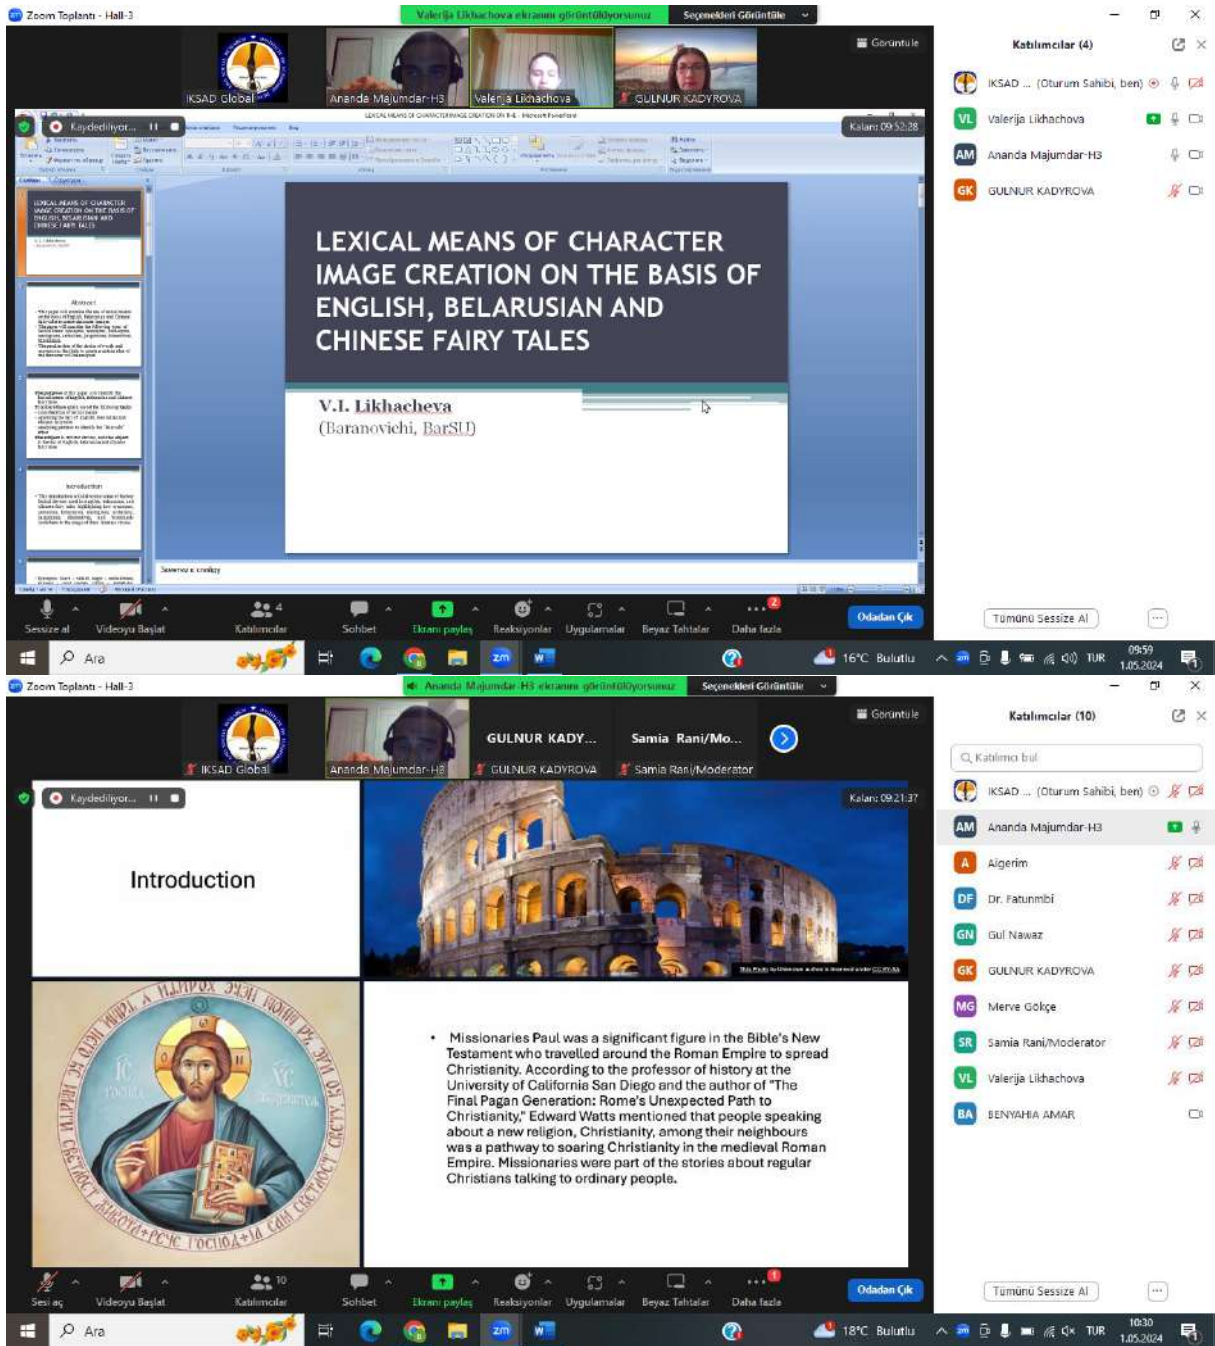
Zoom Toplantı - Hall-3

Valerija Likhachova ekranını görüntülüyorsunuz   Seçenekleri Görüntüle

Görüntüle

IKSAD Global   Ananda Majumdar-H3   Valerija Likhachova   GULNUR KADYROVA

Kaydediliyor...

Kalan: 09:52:28

LEXICAL MEANS OF CHARACTER IMAGE CREATION ON THE BASIS OF ENGLISH, BELARUSIAN AND CHINESE FAIRY TALES

V.I. Likhacheva
(Baranovichi, BarSU)

Abstract

Introduction

Заметки к слайду

Katılımcılar (4)

IKSAD ... (Oturum Sahibi, ben)
Valerija Likhachova
Ananda Majumdar-H3
GULNUR KADYROVA

Sessize al   Videoyu Başlat   Katılımcılar 4   Sohbet   Ekranı paylaş   Reaksiyonlar   Uygulamalar   Beyaz Tahtalar   Daha fazla   Odadan Çık

Tümünü Sessize Al

Ara   16°C Bulutlu   TUR   09:59   1.05.2024

Zoom Toplantı - Hall-3

Ananda Majumdar-H3 ekranını görüntülüyorsunuz   Seçenekleri Görüntüle

Görüntüle

IKSAD Global   Ananda Majumdar-H3   GULNUR KADY...   GULNUR KADYROVA   Samia Rani/Mo...   Samia Rani/Moderator

Kaydediliyor...

Kalan: 09:21:37

Introduction

• Missionaries Paul was a significant figure in the Bible's New Testament who travelled around the Roman Empire to spread Christianity. According to the professor of history at the University of California San Diego and the author of "The Final Pagan Generation: Rome's Unexpected Path to Christianity," Edward Watts mentioned that people speaking about a new religion, Christianity, among their neighbours was a pathway to soaring Christianity in the medieval Roman Empire. Missionaries were part of the stories about regular Christians talking to ordinary people.

Katılımcılar (10)

Katılımcı bul

IKSAD ... (Oturum Sahibi, ben)
Ananda Majumdar-H3
Aigerim
Dr. Fatunmbi
Gul Nawaz
GULNUR KADYROVA
Merve Gökçe
Samia Rani/Moderator
Valerija Likhachova
BENYAHIA AMAR

Sesi aç   Videoyu Başlat   Katılımcılar 10   Sohbet   Ekranı paylaş   Reaksiyonlar   Uygulamalar   Beyaz Tahtalar   Daha fazla   Odadan Çık

Tümünü Sessize Al

Ara   18°C Bulutlu   TUR   10:30   1.05.2024